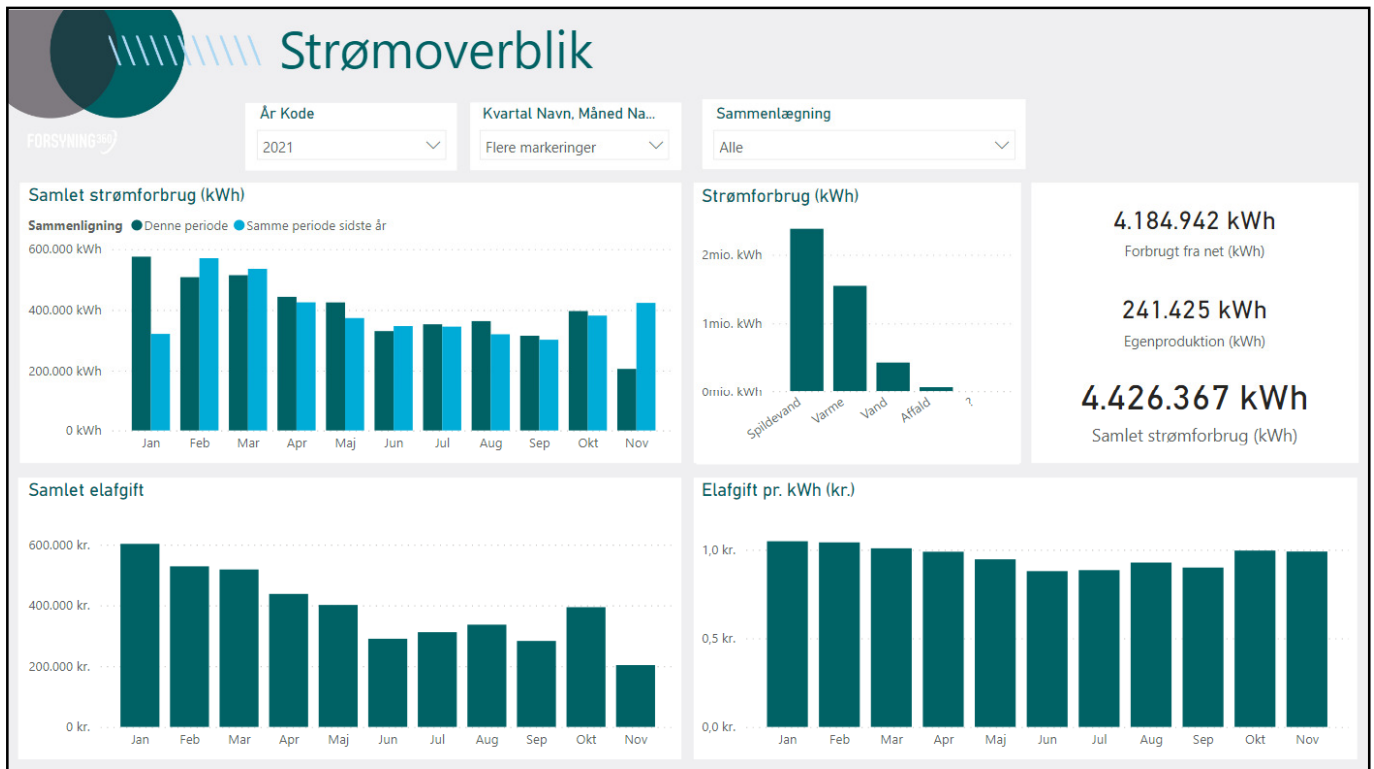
Strømoverblik

FORSYNING 360

År Kode
2021

Kvartal Navn, Måned Na...
Flere markeringer

Sammenlægning
Alle

Samlet strømforbrug (kWh)

Sammenligning ● Denne periode ● Samme periode sidste år

600.000 kWh
400.000 kWh
200.000 kWh
0 kWh

Jan Feb Mar Apr Maj Jun Jul Aug Sep Okt Nov

Strømforbrug (kWh)

2mio. kWh
1mio. kWh
0mio. kWh

Spildevand Varme Vand Affald ?

4.184.942 kWh
Forbrugt fra net (kWh)

241.425 kWh
Egenproduktion (kWh)

4.426.367 kWh
Samlet strømforbrug (kWh)

Samlet elafgift

600.000 kr.
400.000 kr.
200.000 kr.
0 kr.

Jan Feb Mar Apr Maj Jun Jul Aug Sep Okt Nov

Elafgift pr. kWh (kr.)

1,0 kr.
0,5 kr.
0,0 kr.

Jan Feb Mar Apr Maj Jun Jul Aug Sep Okt Nov